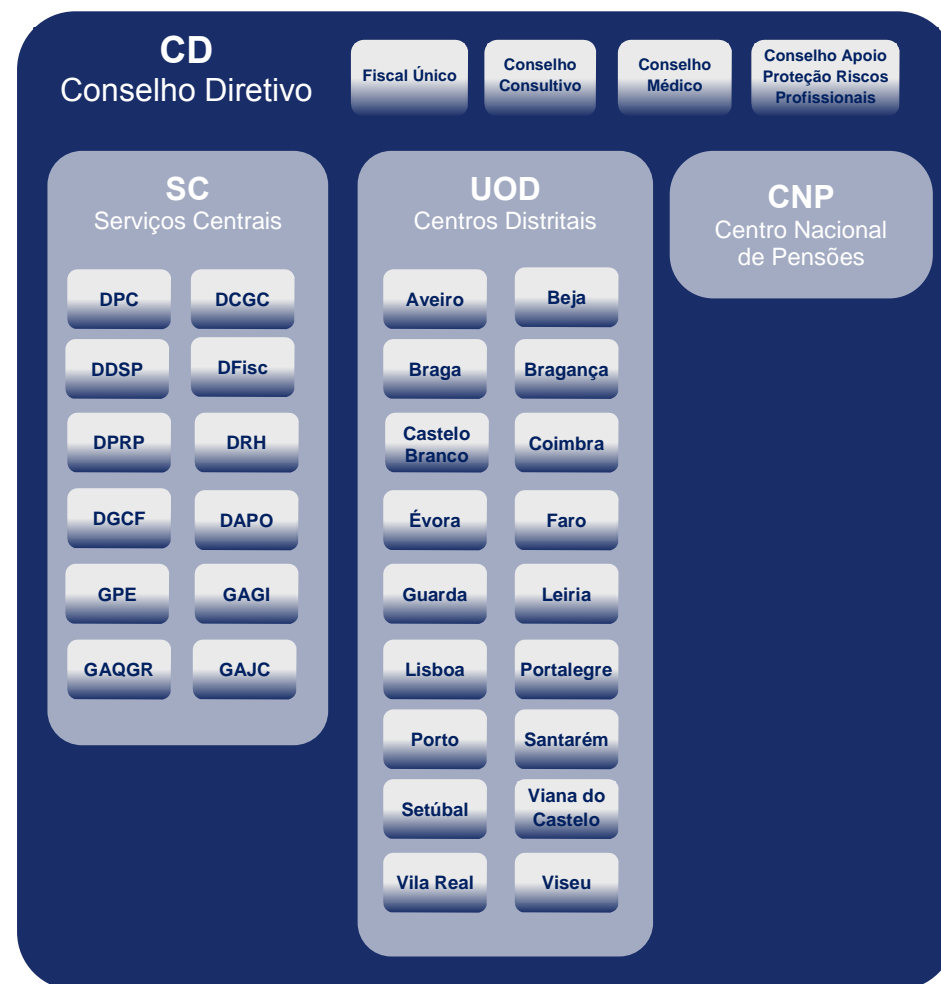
CD
Conselho Diretivo

Fiscal Único

Conselho Consultivo

Conselho Médico

Conselho Apoio Proteção Riscos Profissionais

SC
Serviços Centrais

DPC
DCGC
DDSP
DFisc
DPRP
DRH
DGCF
DAPO
GPE
GAGI
GAQGR
GAJC

UOD
Centros Distritais

Aveiro
Beja
Braga
Bragança
Castelo Branco
Coimbra
Évora
Faro
Guarda
Leiria
Lisboa
Portalegre
Porto
Santarém
Setúbal
Viana do Castelo
Vila Real
Viseu

CNP
Centro Nacional de Pensões